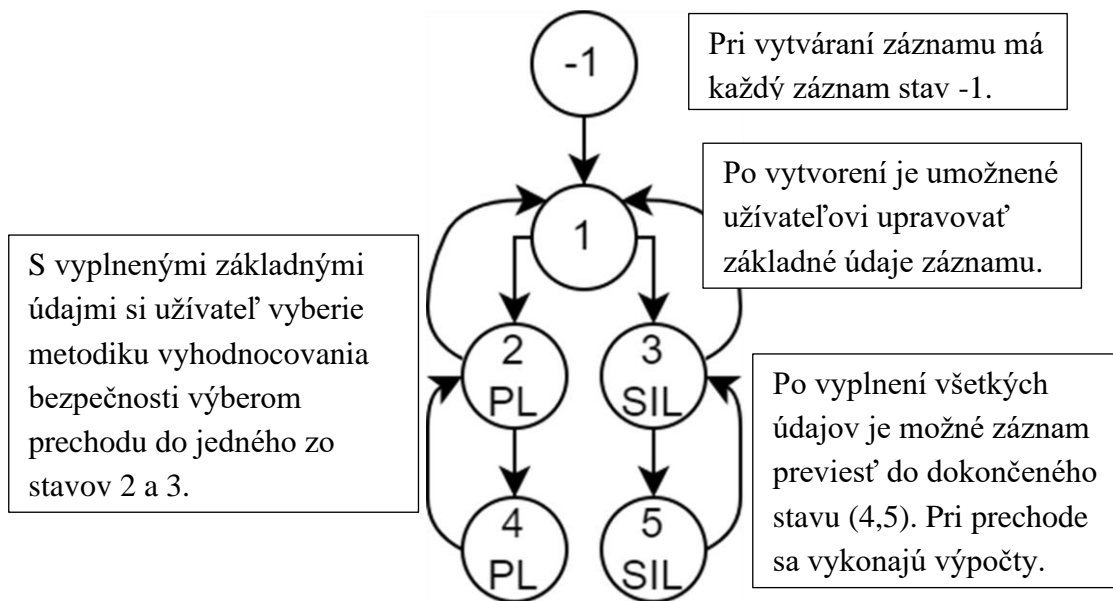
-1

Pri vytváraní záznamu má každý záznam stav -1.

1

Po vytvorení je umožnené užívateľovi upravovať základné údaje záznamu.

S vyplnenými základnými údajmi si užívateľ vyberie metodiku vyhodnocovania bezpečnosti výberom prechodu do jedného zo stavov 2 a 3.

2
PL

3
SIL

Po vyplnení všetkých údajov je možné záznam previesť do dokončeného stavu (4,5). Pri prechode sa vykonajú výpočty.

4
PL

5
SIL